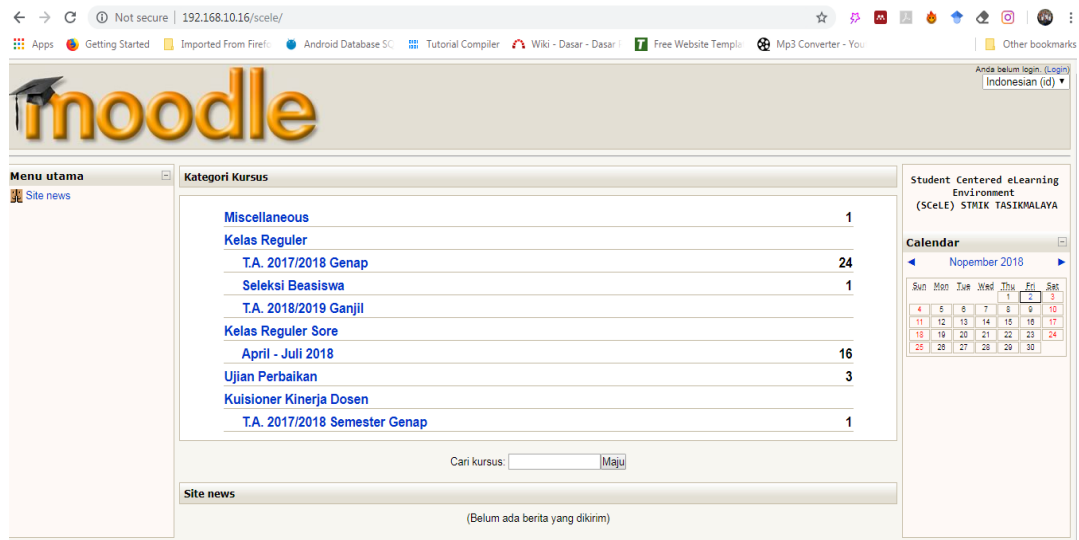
Not secure | 192.168.10.16/scele/

Apps Getting Started Imported From Firefo Android Database SC Tutorial Compiler Wiki - Dasar - Dasar Free Website Templa Mp3 Converter - You Other bookmarks

moodle

Anda belum login. (Login)
Indonesian (id)

Menu utama
Site news

Kategori Kursus

| | |
|---|---|
| Miscellaneous | 1 |
| Kelas Reguler | |
| T.A. 2017/2018 Genap | 24 |
| Seleksi Beasiswa | 1 |
| T.A. 2018/2019 Ganjil | |
| Kelas Reguler Sore | |
| April - Juli 2018 | 16 |
| Ujian Perbaikan | 3 |
| Kuisioner Kinerja Dosen | |
| T.A. 2017/2018 Semester Genap | 1 |

Cari kursus: Maju

Site news

(Belum ada berita yang dikirim)

Student Centered eLearning Environment (SCeLE) STMIK TASIKMALAYA

Calendar

◄ Nopember 2018 ►

| Sun | Mon | Tue | Wed | Thu | Fri | Sat |
|---|---|---|---|---|---|---|
| | | | | 1 | 2 | 3 |
| 4 | 5 | 6 | 7 | 8 | 9 | 10 |
| 11 | 12 | 13 | 14 | 15 | 16 | 17 |
| 18 | 19 | 20 | 21 | 22 | 23 | 24 |
| 25 | 26 | 27 | 28 | 29 | 30 | |